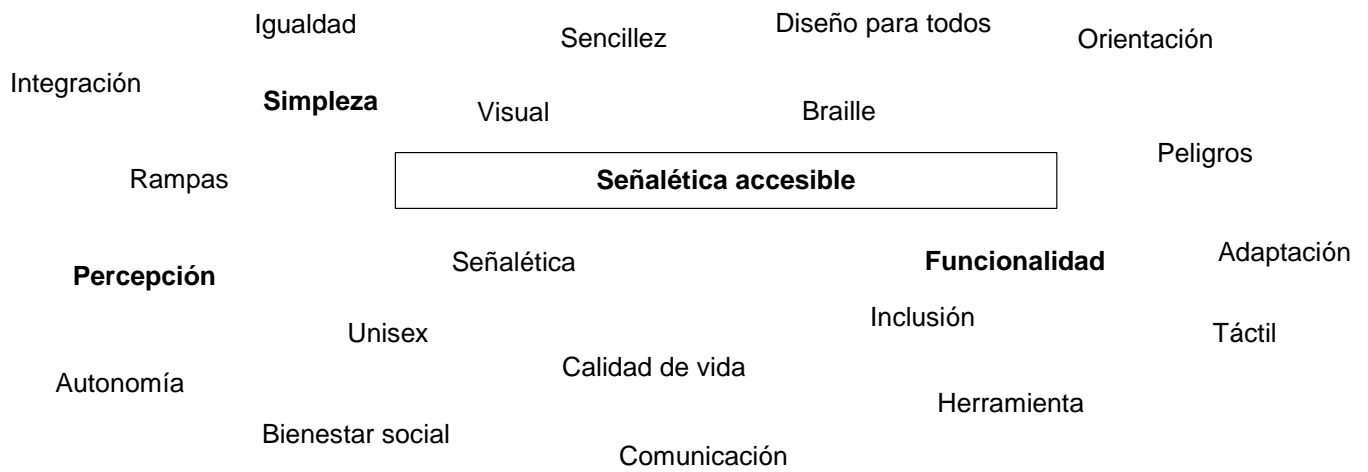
Igualdad

Sencillez

Diseño para todos

Orientación

Integración

Simpleza

Visual

Braille

Peligros

Rampas

Señalética accesible

Percepción

Señalética

Funcionalidad

Adaptación

Unisex

Inclusión

Táctil

Autonomía

Calidad de vida

Herramienta

Bienestar social

Comunicación